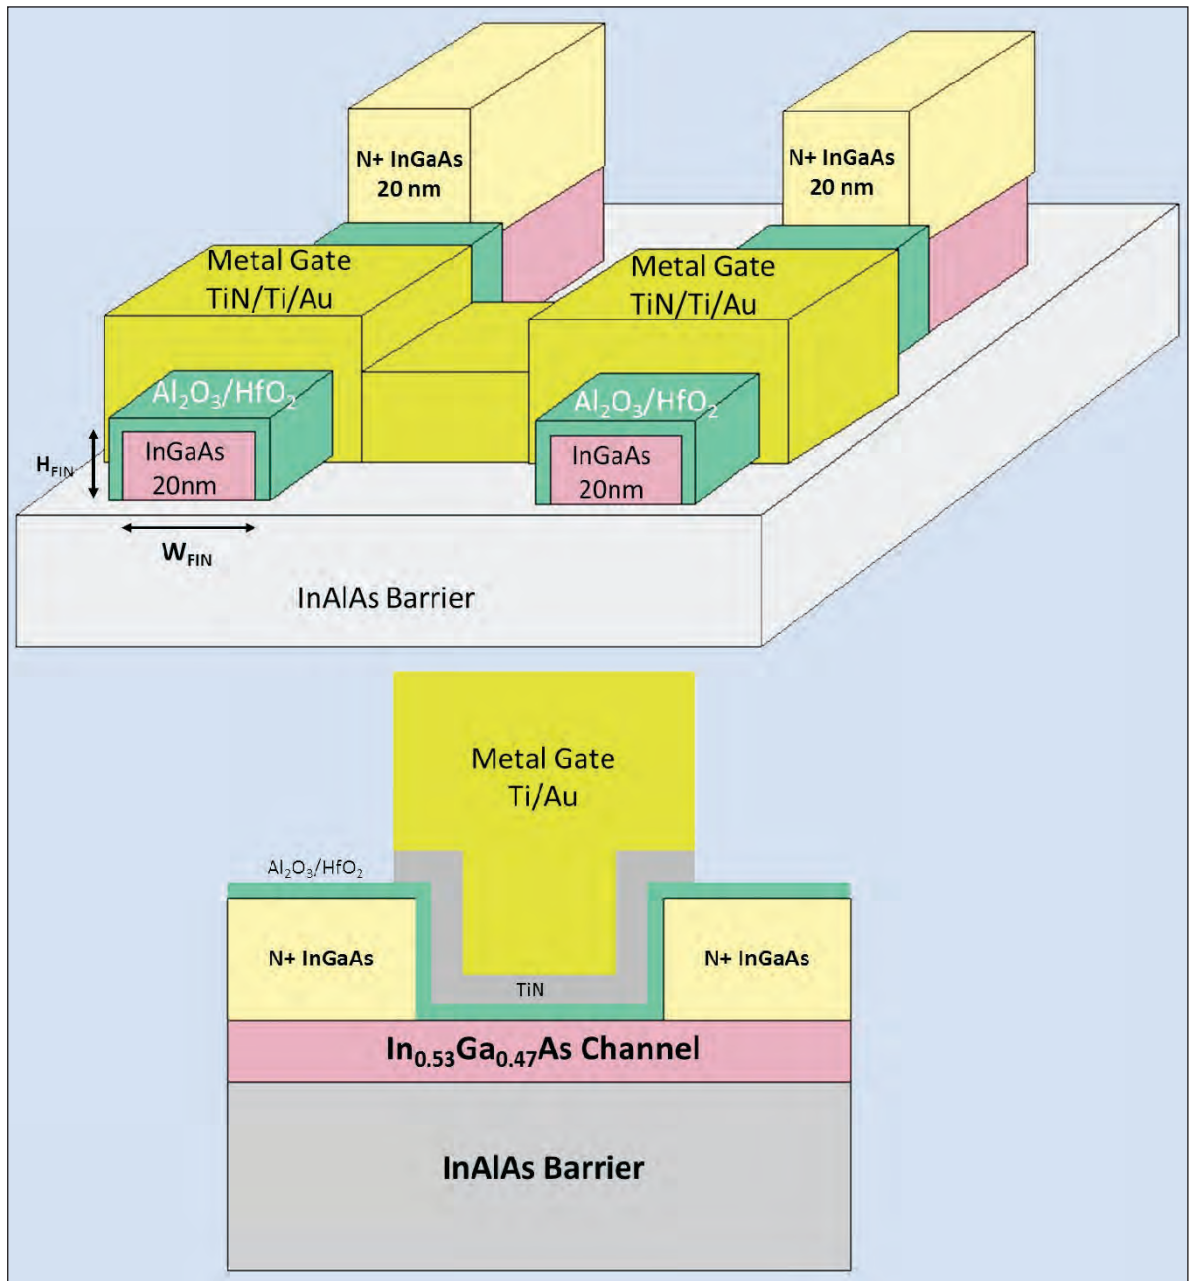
N+ InGaAs
20 nm

N+ InGaAs
20 nm

Metal Gate
TiN/Ti/Au

Metal Gate
TiN/Ti/Au

$Al_2O_3/HfO_2$

$Al_2O_3/HfO_2$

$H_{FIN}$

InGaAs
20nm

InGaAs
20nm

$W_{FIN}$

InAlAs Barrier

Metal Gate
Ti/Au

$Al_2O_3/HfO_2$

N+ InGaAs

N+ InGaAs

TiN

$In_{0.53}Ga_{0.47}As$ Channel

InAlAs Barrier